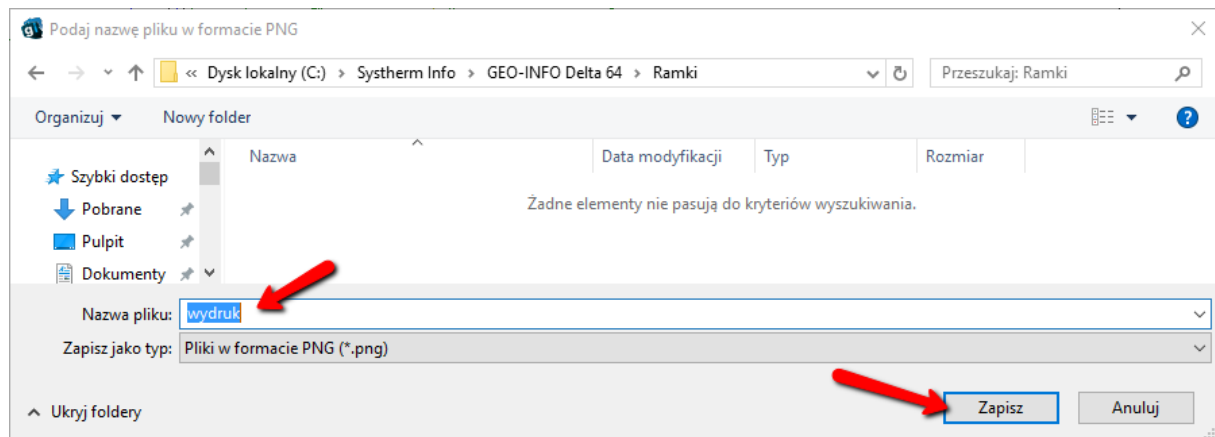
Podaj nazwę pliku w formacie PNG

« Dysk lokalny (C:) › Systherm Info › GEO-INFO Delta 64 › Ramki

Przeszukaj: Ramki

Organizuj ▾ Nowy folder

Szybki dostęp
Pobrane
Pulpit
Dokumenty

| Nazwa | Data modyfikacji | Typ | Rozmiar |
|---|---|---|---|

Żadne elementy nie pasują do kryteriów wyszukiwania.

Nazwa pliku: wydruk

Zapisz jako typ: Pliki w formacie PNG (*.png)

Ukryj foldery

Zapisz

Anuluj